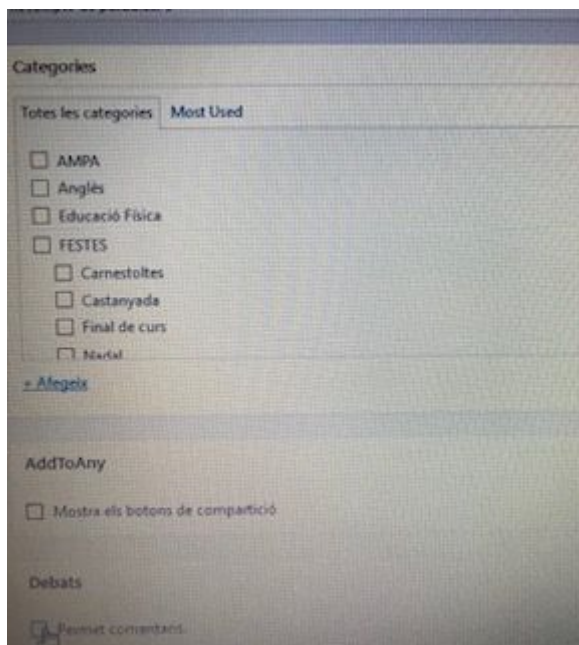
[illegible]

Categories

Totes les categories | Most Used

AMPA

Anglès

Educació Física

FESTES

Carnestoltes

Castanyada

Final de curs

Nadal

+ Afegeix

AddToAny

Mostra els botons de compartició

Debats

Permet comentaris